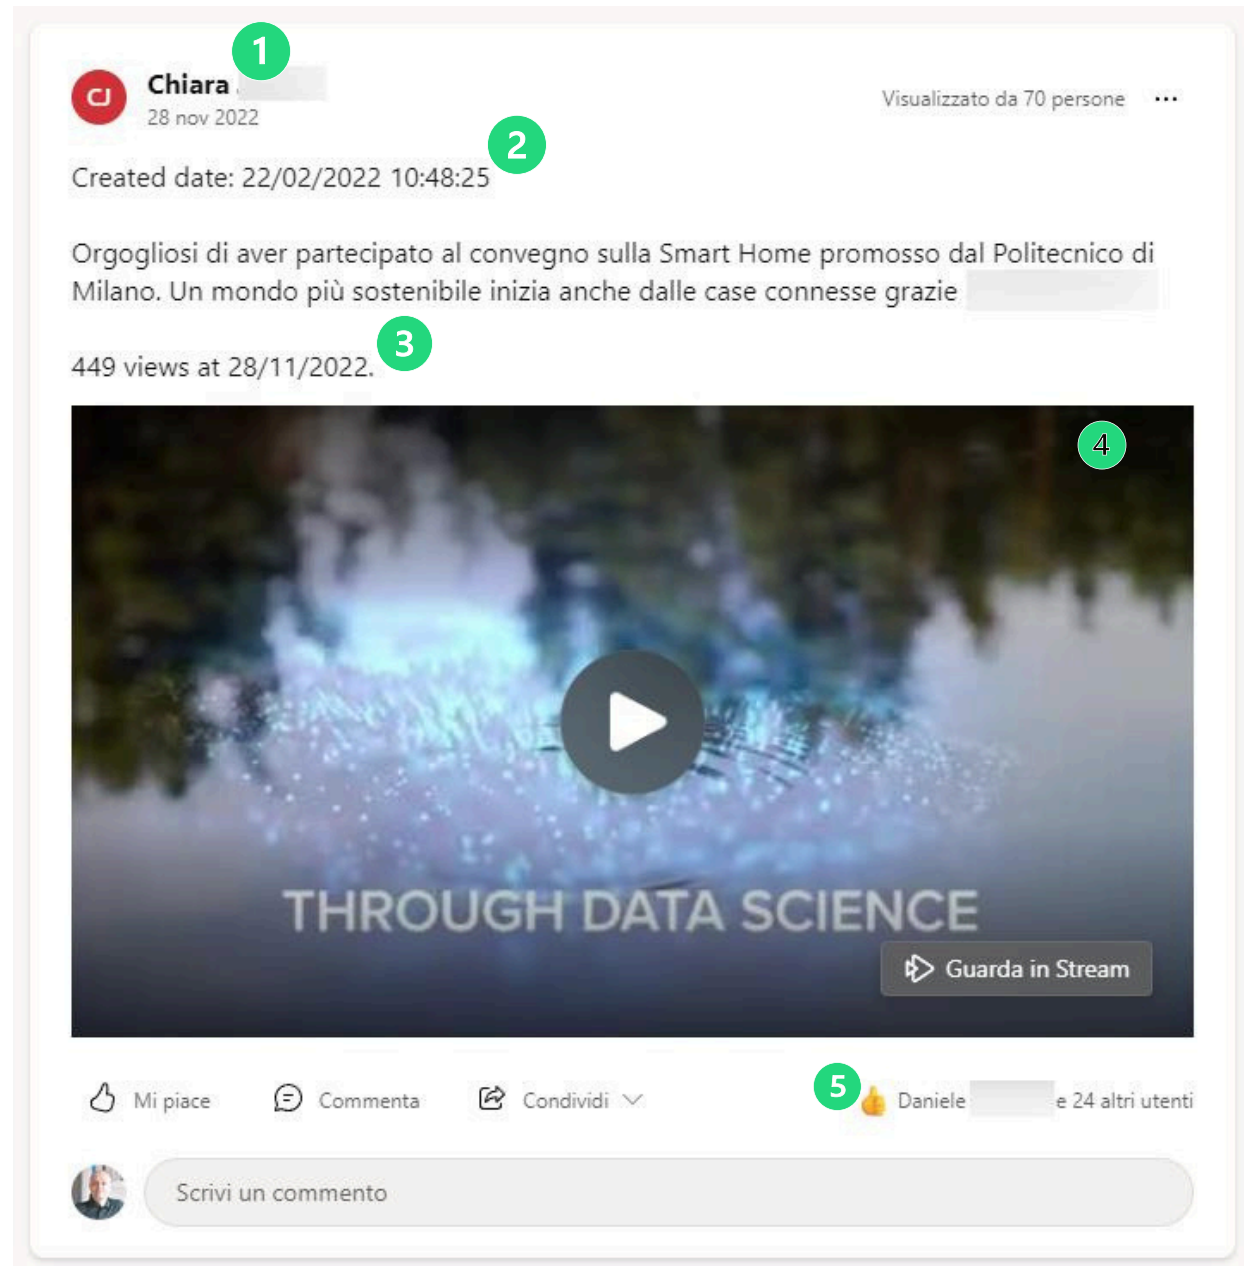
CJ
Chiara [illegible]
1
28 nov 2022
Visualizzato da 70 persone ···

Created date: 22/02/2022 10:48:25
2

Orgogliosi di aver partecipato al convegno sulla Smart Home promosso dal Politecnico di Milano. Un mondo più sostenibile inizia anche dalle case connesse grazie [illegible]

449 views at 28/11/2022.
3

4

THROUGH DATA SCIENCE

Guarda in Stream

Mi piace Commenta Condividi
5
Daniele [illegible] e 24 altri utenti

Scrivi un commento